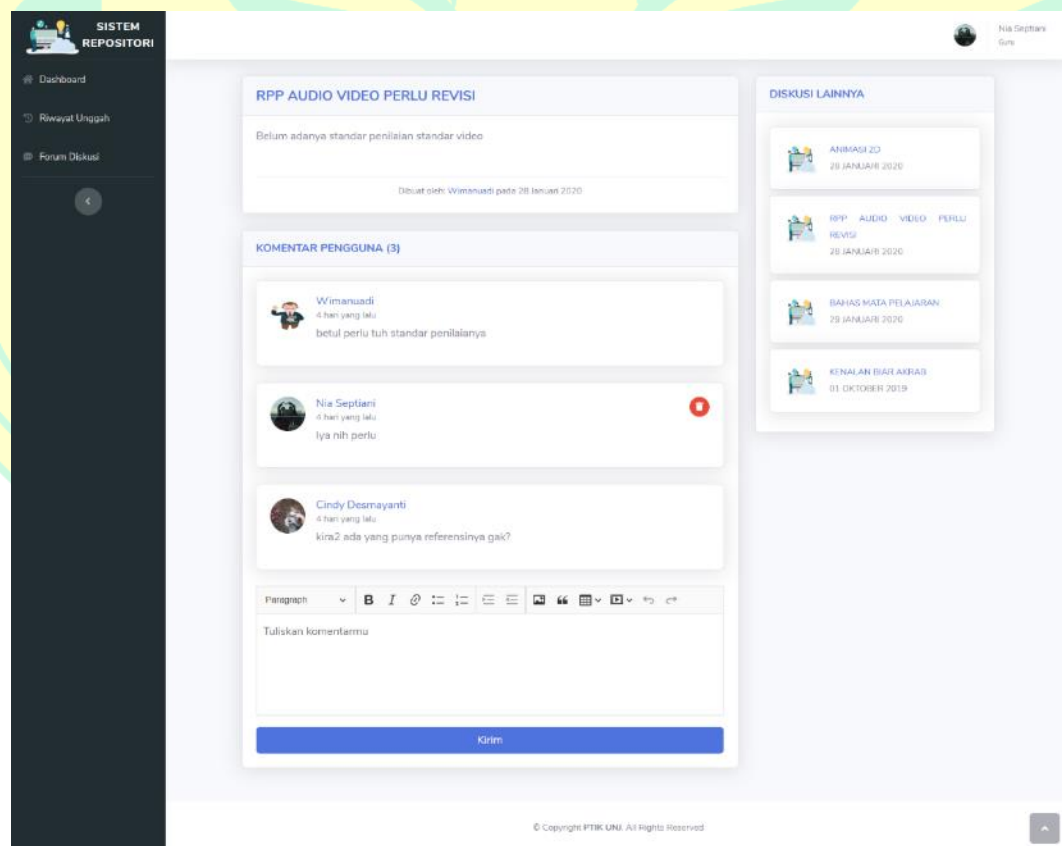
SISTEM REPOSITORI

Dashboard

Riwayat Unggah

Forum Diskusi

Nia Septiani
Guru

RPP AUDIO VIDEO PERLU REVISI

Belum adanya standar penilaian standar video

Dibuat oleh: Wimanuadi pada 28 Januari 2020

KOMENTAR PENGGUNA (3)

Wimanuadi
4 hari yang lalu
betul perlu tuh standar penilaianya

Nia Septiani
4 hari yang lalu
Iya nih perlu

Cindy Desmayanti
4 hari yang lalu
kira2 ada yang punya referensinya gak?

Paragraph

Tuliskan komentarmu

Kirim

DISKUSI LAINNYA

ANIMASI 2D
28 JANUARI 2020

RPP AUDIO VIDEO PERLU REVISI
28 JANUARI 2020

BAHAS MATA PELAJARAN
29 JANUARI 2020

KENALAN BIAR AKRAB
01 OKTOBER 2019

© Copyright PTIK UNJ. All Rights Reserved